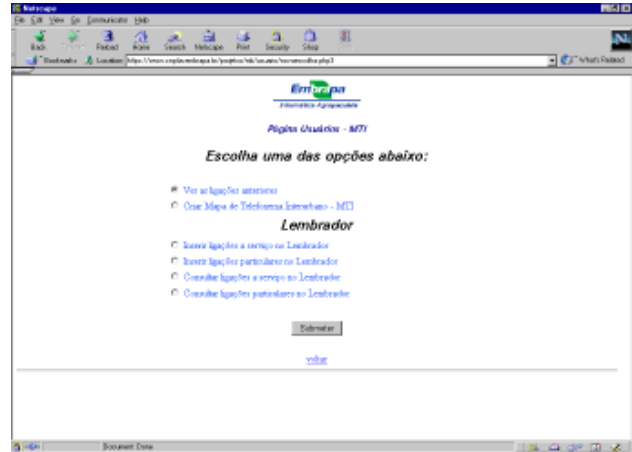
Netscape

File Edit View Go Communicator Help

Back Forward Reload Home Search Netscape Print Security Shop Stop

Bookmarks Location: https://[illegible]

What's Related

Embrapa
Informática Agropecuária

Página Usuários - MTI

Escolha uma das opções abaixo:

Ver as ligações anteriores

Criar Mapa de Telefonema Interurbano - MTI

Lembrador

Inserir ligações a serviço no Lembrador

Inserir ligações particulares no Lembrador

Consultar ligações a serviço no Lembrador

Consultar ligações particulares no Lembrador

Submeter

voltar

Document: Done